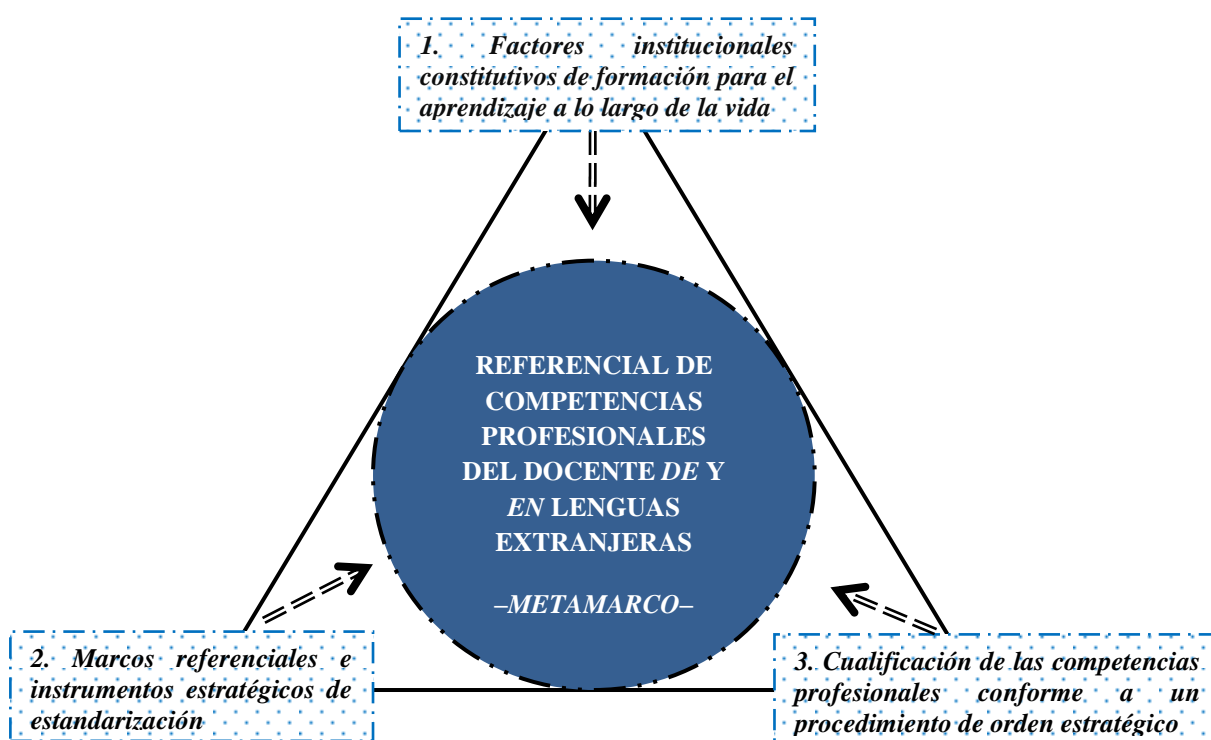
1. Factores institucionales constitutivos de formación para el aprendizaje a lo largo de la vida

REFERENCIAL DE COMPETENCIAS PROFESIONALES DEL DOCENTE *DE* Y *EN* LENGUAS EXTRANJERAS

–METAMARCO–

2. Marcos referenciales e instrumentos estratégicos de estandarización

3. Cualificación de las competencias profesionales conforme a un procedimiento de orden estratégico